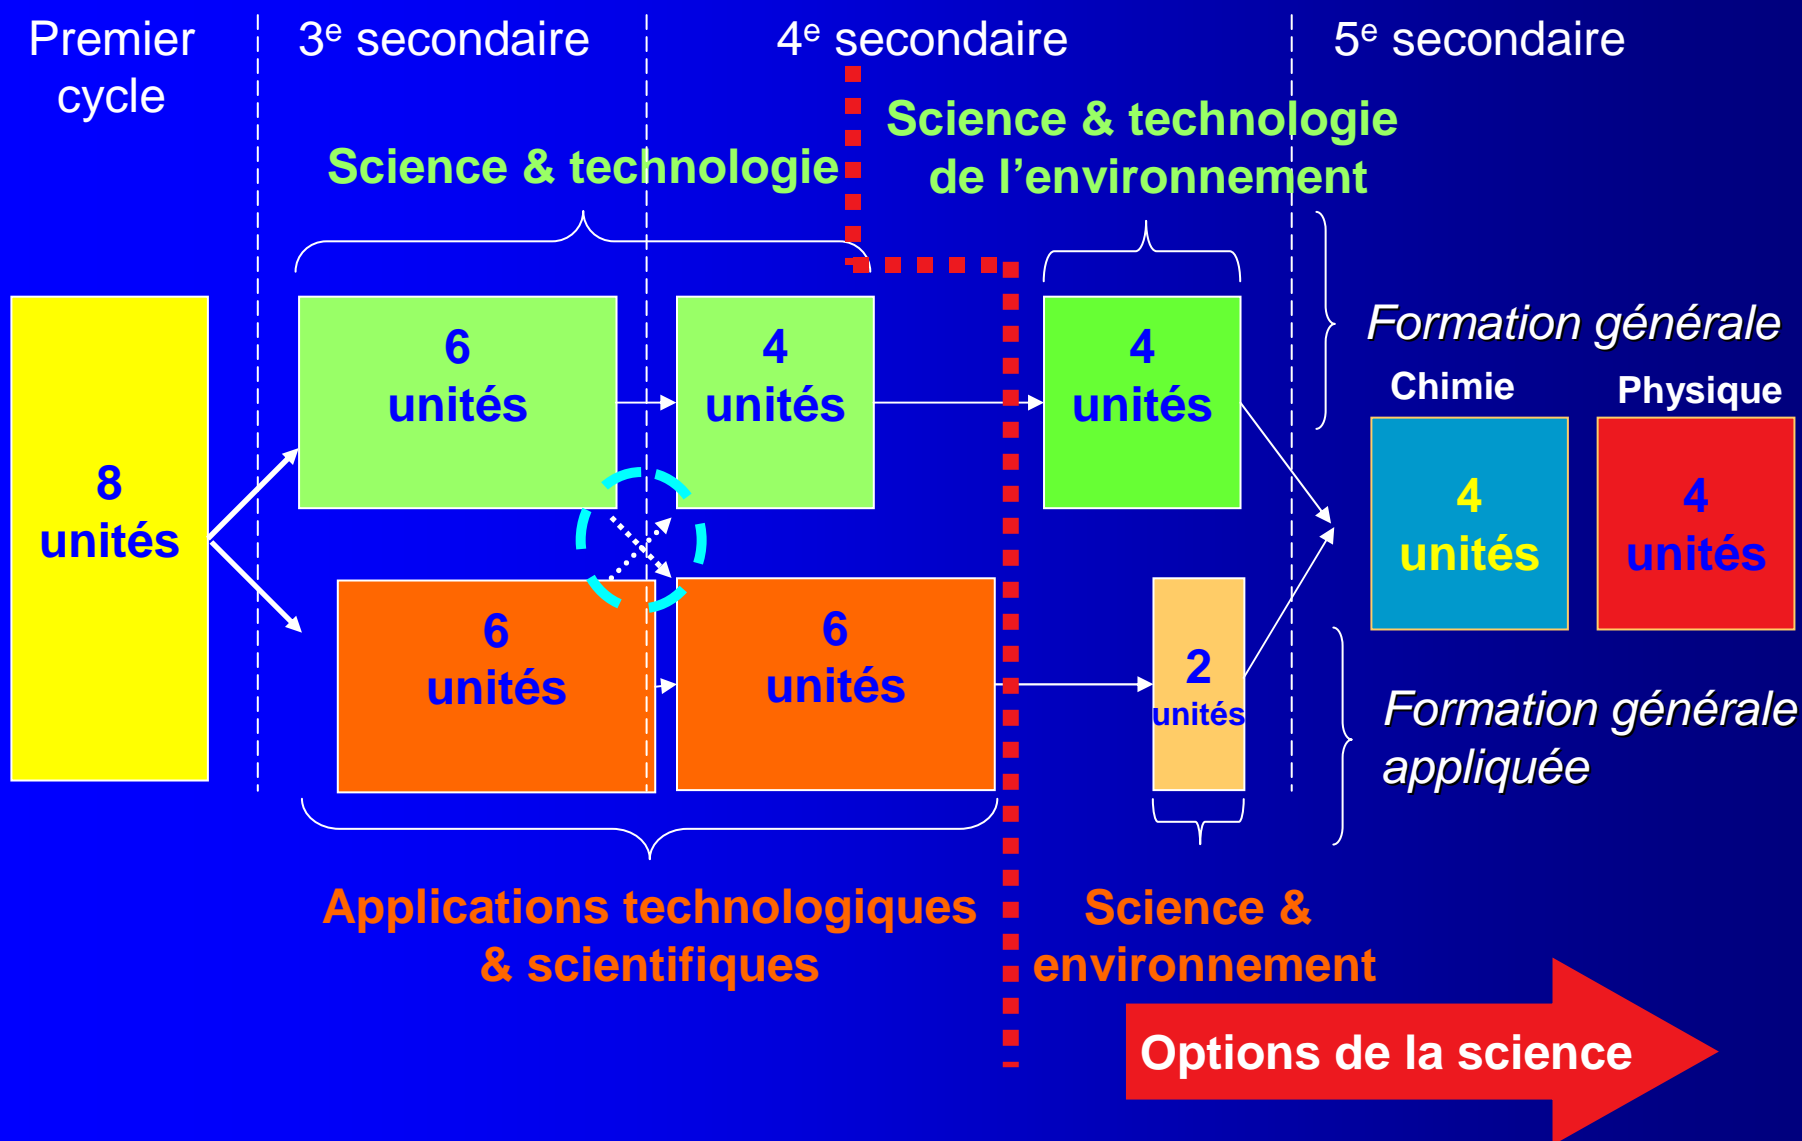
Premier cycle

3$^{e}$ secondaire

4$^{e}$ secondaire

5$^{e}$ secondaire

Science & technologie

Science & technologie de l'environnement

8 unités

6 unités

4 unités

4 unités

Formation générale

Chimie

Physique

4 unités

4 unités

6 unités

6 unités

2 unités

Formation générale appliquée

Applications technologiques & scientifiques

Science & environnement

Options de la science